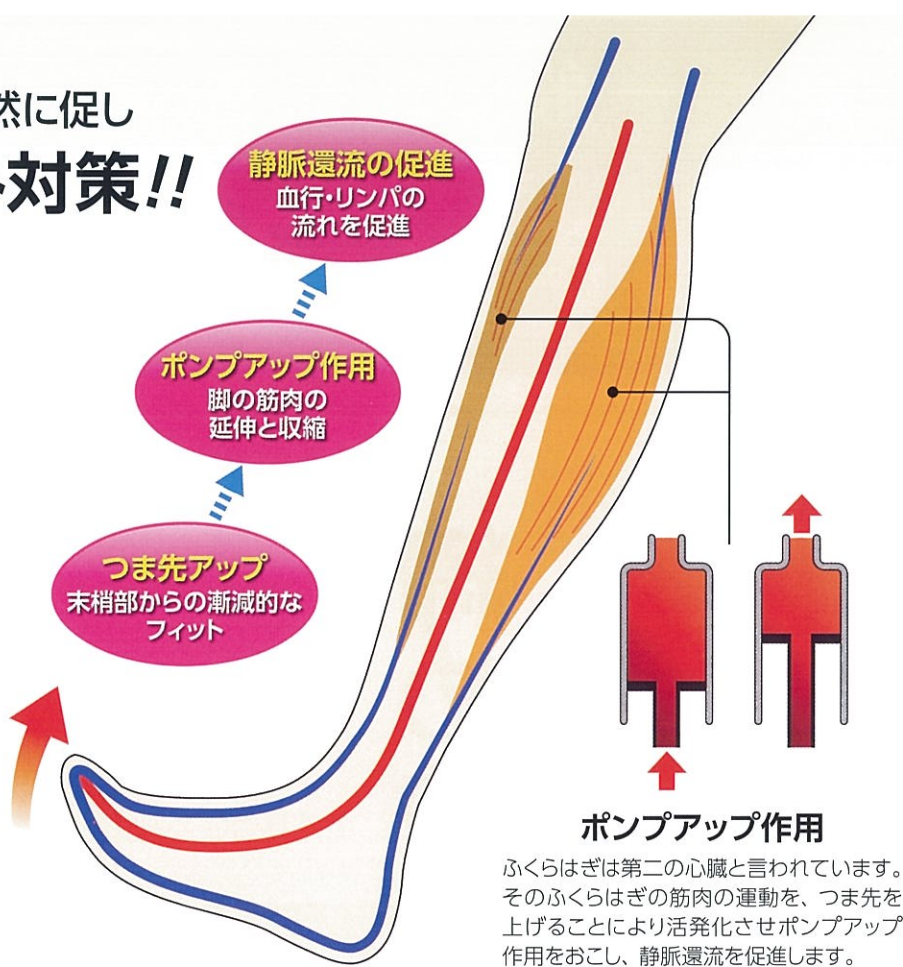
然に促し
対策!!

静脈還流の促進
血行・リンパの流れを促進

ポンプアップ作用
脚の筋肉の延伸と収縮

つま先アップ
末梢部からの漸減的なフィット

ポンプアップ作用
ふくらはぎは第二の心臓と言われています。そのふくらはぎの筋肉の運動を、つま先を上げることにより活発化させポンプアップ作用をおこし、静脈還流を促進します。